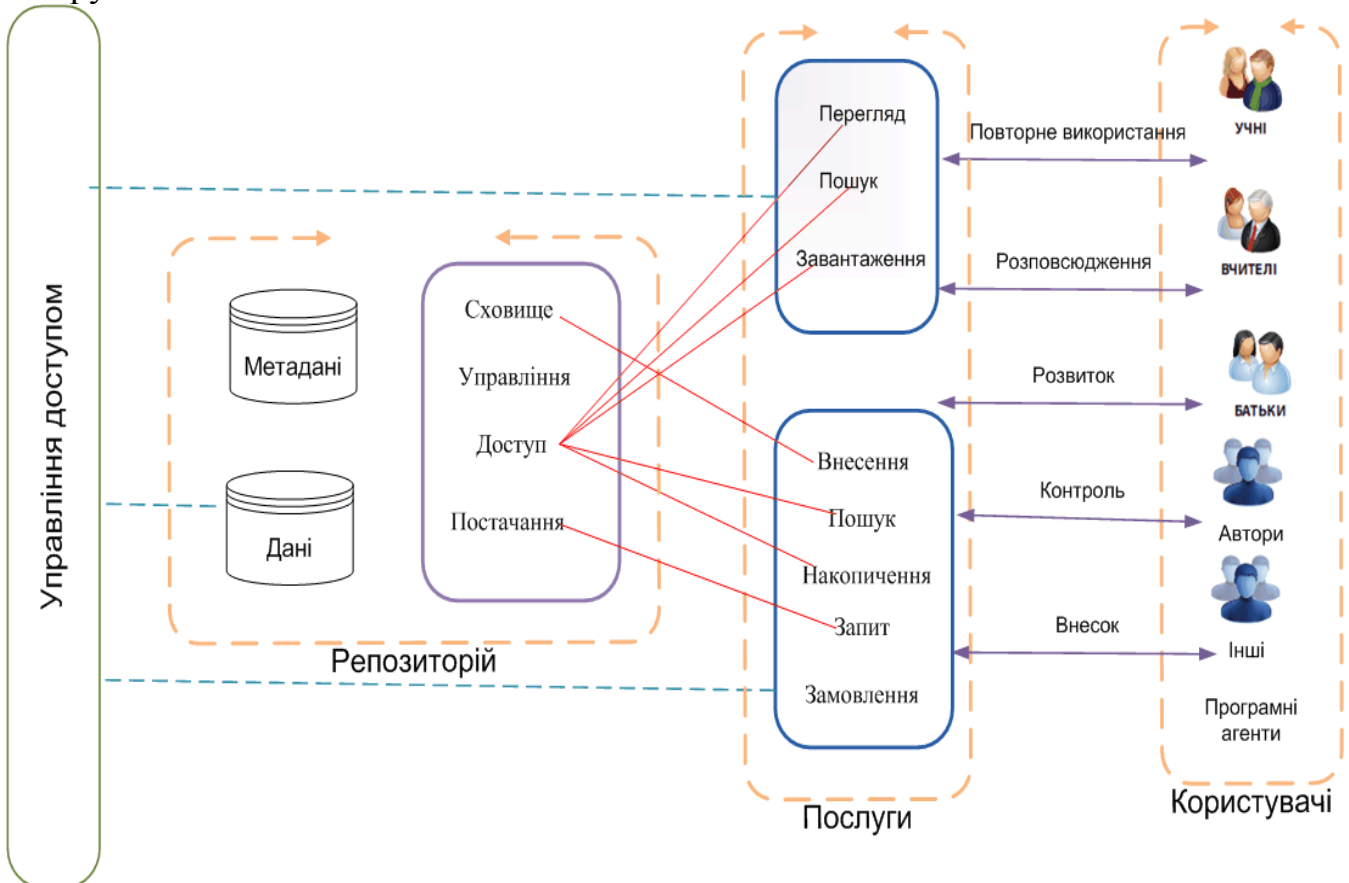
Управління доступом

Метадані

Дані

Сховище

Управління

Доступ

Постачання

Репозиторій

Перегляд

Пошук

Завантаження

Внесення

Пошук

Накопичення

Запит

Замовлення

Послуги

Повторне використання

Розповсюдження

Розвиток

Контроль

Внесок

УЧНІ

ВЧИТЕЛІ

БАТЬКИ

Автори

Інші

Програмні агенти

Користувачі